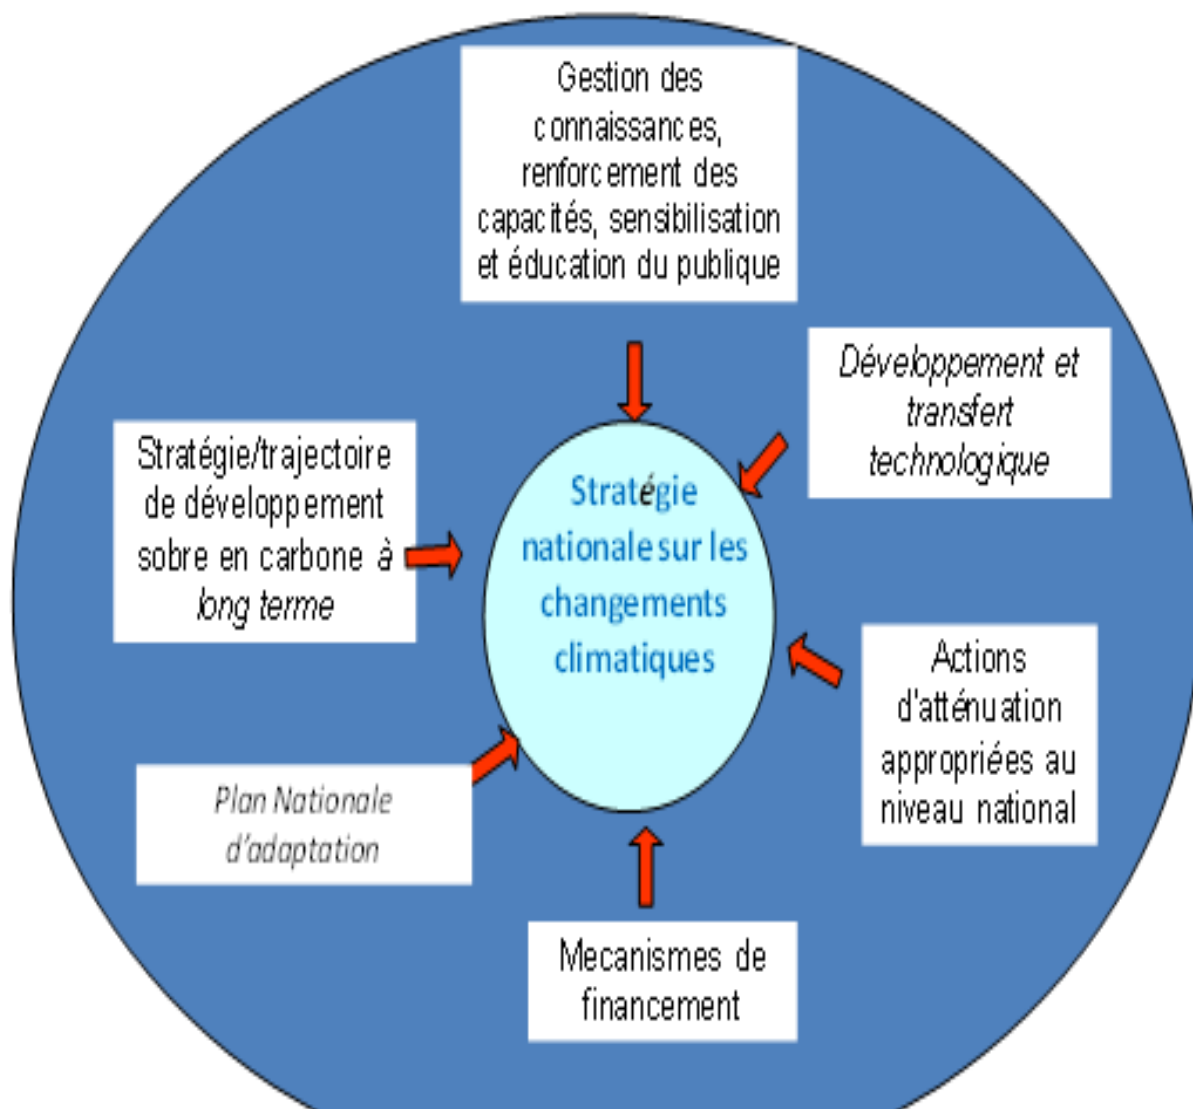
Gestion des connaissances, renforcement des capacités, sensibilisation et éducation du publique

Développement et transfert technologique

Stratégie/trajectoire de développement sobre en carbone à long terme

Stratégie nationale sur les changements climatiques

Actions d'atténuation appropriées au niveau national

Plan Nationale d'adaptation

Mecanismes de financement